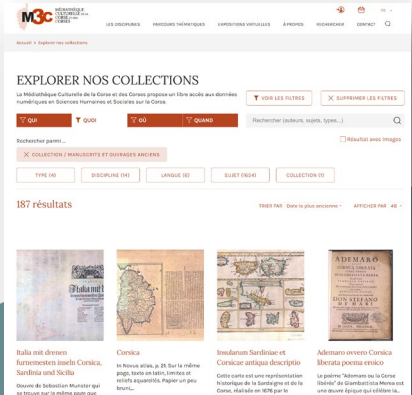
M3C MÉDIATHÈQUE CULTURELLE DE LA CORSE ET DES CORSES

LES DISCIPLINES PARCOURS THÉMATIQUES EXPOSITIONS VIRTUELLES À PROPOS RECHERCHER CONTACT

Accueil > Explorer nos collections

EXPLORER NOS COLLECTIONS

La Médiathèque Culturelle de la Corse et des Corses propose un libre accès aux données numériques en Sciences Humaines et Sociales sur la Corse.

VOIR LES FILTRES

SUPPRIMER LES FILTRES

QUI QUOI OÙ QUAND

Rechercher (auteurs, sujets, types...)

Résultat avec images

Rechercher parmi...

COLLECTION / MANUSCRITS ET OUVRAGES ANCIENS

TYPE (4) DISCIPLINE (14) LANGUE (6) SUJET (1624) COLLECTION (1)

187 résultats

TRIER PAR Date la plus ancienne AFFICHER PAR 48

Italia mit drenen furnemesten inseln Corsica, Sardinia und Sicilia

Oeuvre de Sebastian Munster qui se trouve sur la même page

Corsica

In Novus atlas, p. 29. Sur la même page, texte en latin, limites et reliefs aquarellés. Papier un peu bruni,...

Insularum Sardiniae et Corsicae antiqua descriptio

Cette carte est une représentation historique de la Sardaigne et de la Corse, réalisée en 1676 par le

Ademaro overo Corsica liberata poema eroico

Le poème "Ademaro ou la Corse libérée" de Giambattista Merea est une œuvre épique qui célèbre la...